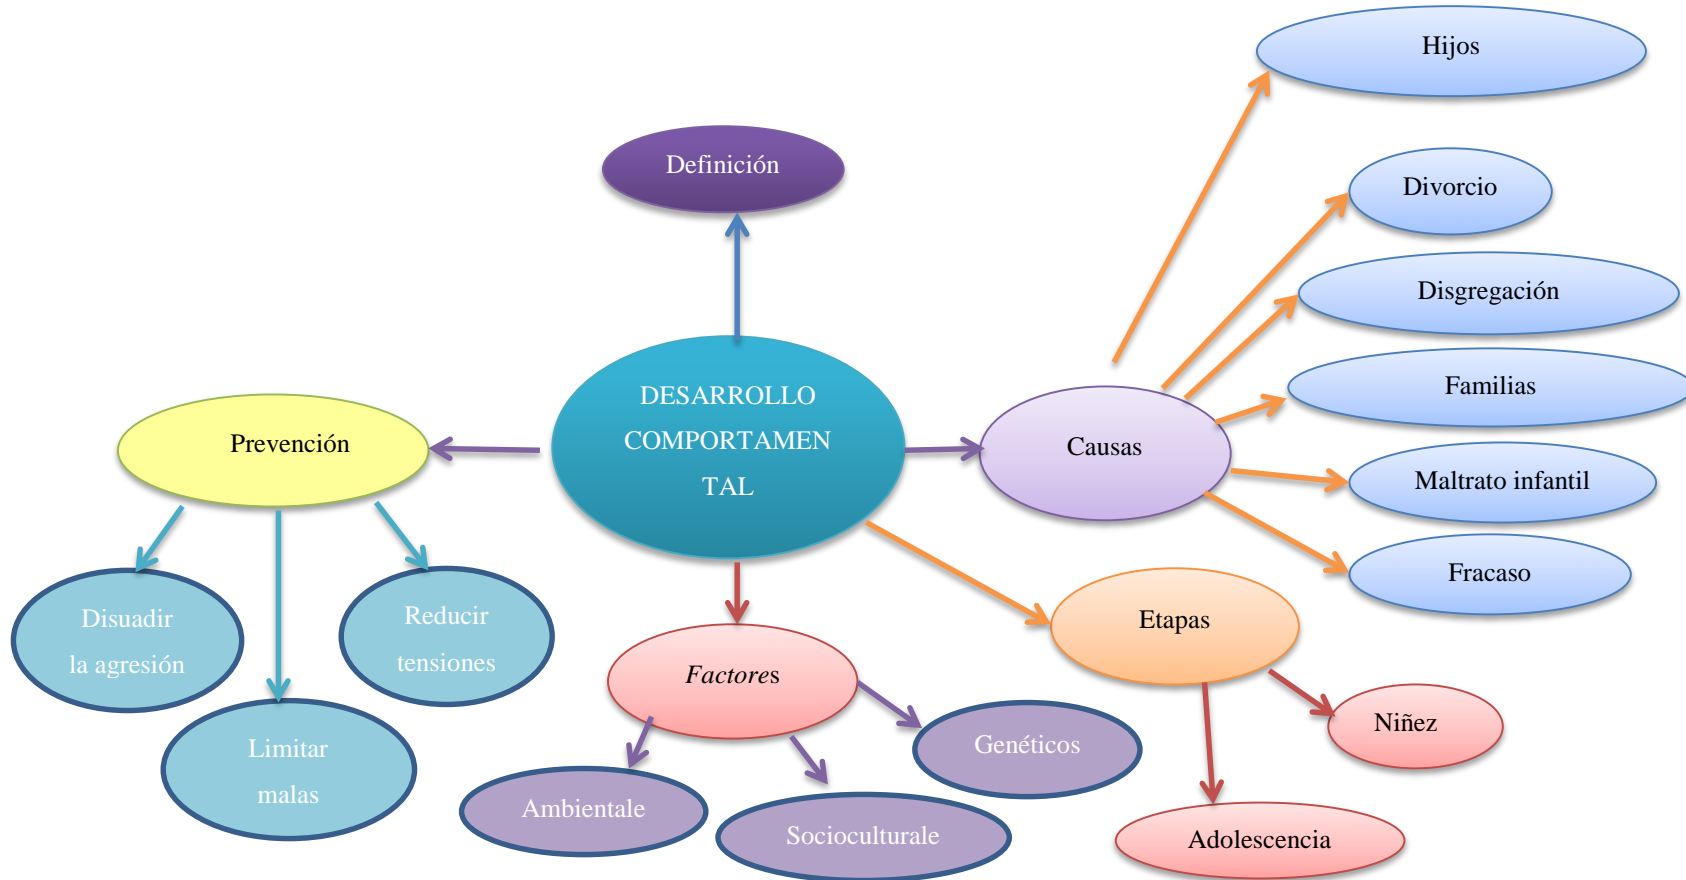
Hijos

Definición

Divorcio

Disgregación

Familias

DESARROLLO COMPORTAMEN TAL

Prevención

Causas

Maltrato infantil

Fracaso

Disuadir la agresión

Reducir tensiones

Etapas

Factores

Limitar malas

Genéticos

Niñez

Ambientale

Socioculturale

Adolescencia